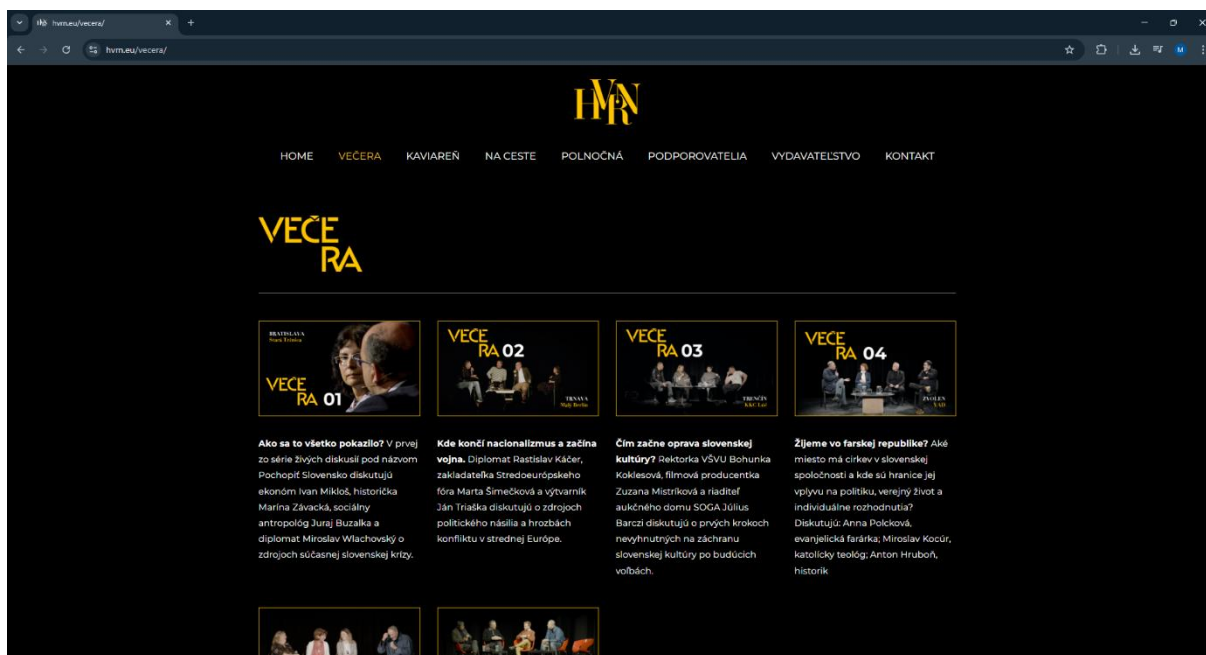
hvm.eu/vecera/
hvm.eu/vecera/

HVMR

HOME VEČERA KAVIAREŇ NA CESTE POLNOČNÁ PODPOROVATELIA VYDAVATEĽSTVO KONTAKT

VEČE
RA

BRATISLAVA
Starý Tržnica
VEČE
RA 01

VEČE
RA 02
TRNAVA
Malý Berlín

VEČE
RA 03
TRENČÍN
KKC Lúč

VEČE
RA 04
ZVOLEN
YAD

**Ako sa to všetko pokazilo?** V prvej zo série živých diskusií pod názvom Pochopiť Slovensko diskutujú ekonóm Ivan Mikloš, historička Marína Závacká, sociálny antropológ Juraj Buzalka a diplomat Miroslav Wlachovský o zdrojoch súčasnej slovenskej krízy.

**Kde končí nacionalizmus a začína vojna.** Diplomat Rastislav Káčer, zakladateľka Stredoeurópskeho fóra Marta Šimečková a výtvarník Ján Triaška diskutujú o zdrojoch politického násilia a hrozbách konfliktu v strednej Európe.

**Čím začne oprava slovenskej kultúry?** Rektorka VŠVU Bohunka Koklesová, filmová producentka Zuzana Mistríková a riaditeľ aukčného domu SOGA Július Barczi diskutujú o prvých krokoch nevyhnutných na záchranu slovenskej kultúry po budúcich voľbách.

**Žijeme vo farskej republike?** Aké miesto má cirkev v slovenskej spoločnosti a kde sú hranice jej vplyvu na politiku, verejný život a individuálne rozhodnutia? Diskutujú: Anna Polcková, evanjelická farárka; Miroslav Kocúr, katolícky teológ; Anton Hruboň, historik